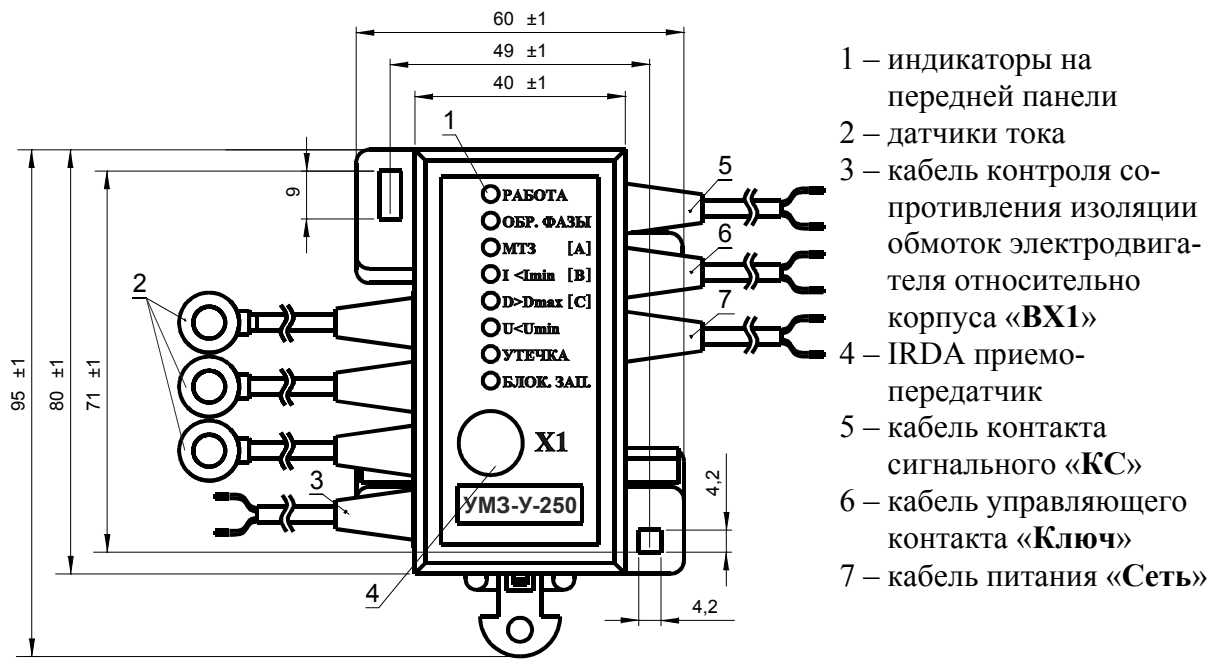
60 ±1
49 ±1
40 ±1
1
9
РАБОТА
ОБР. ФАЗЫ
МТЗ [A]
I <Imin [B]
D>Dmax [C]
U<Umin
УТЕЧКА
БЛОК. ЗАП.
X1
УМЗ-У-250
2
3
4
5
6
7
95 ±1
80 ±1
71 ±1
4,2
4,2

1 – индикаторы на передней панели
2 – датчики тока
3 – кабель контроля сопротивления изоляции обмоток электродвигателя относительно корпуса «ВХ1»
4 – IRDA приемопередатчик
5 – кабель контакта сигнального «КС»
6 – кабель управляющего контакта «Ключ»
7 – кабель питания «Сеть»